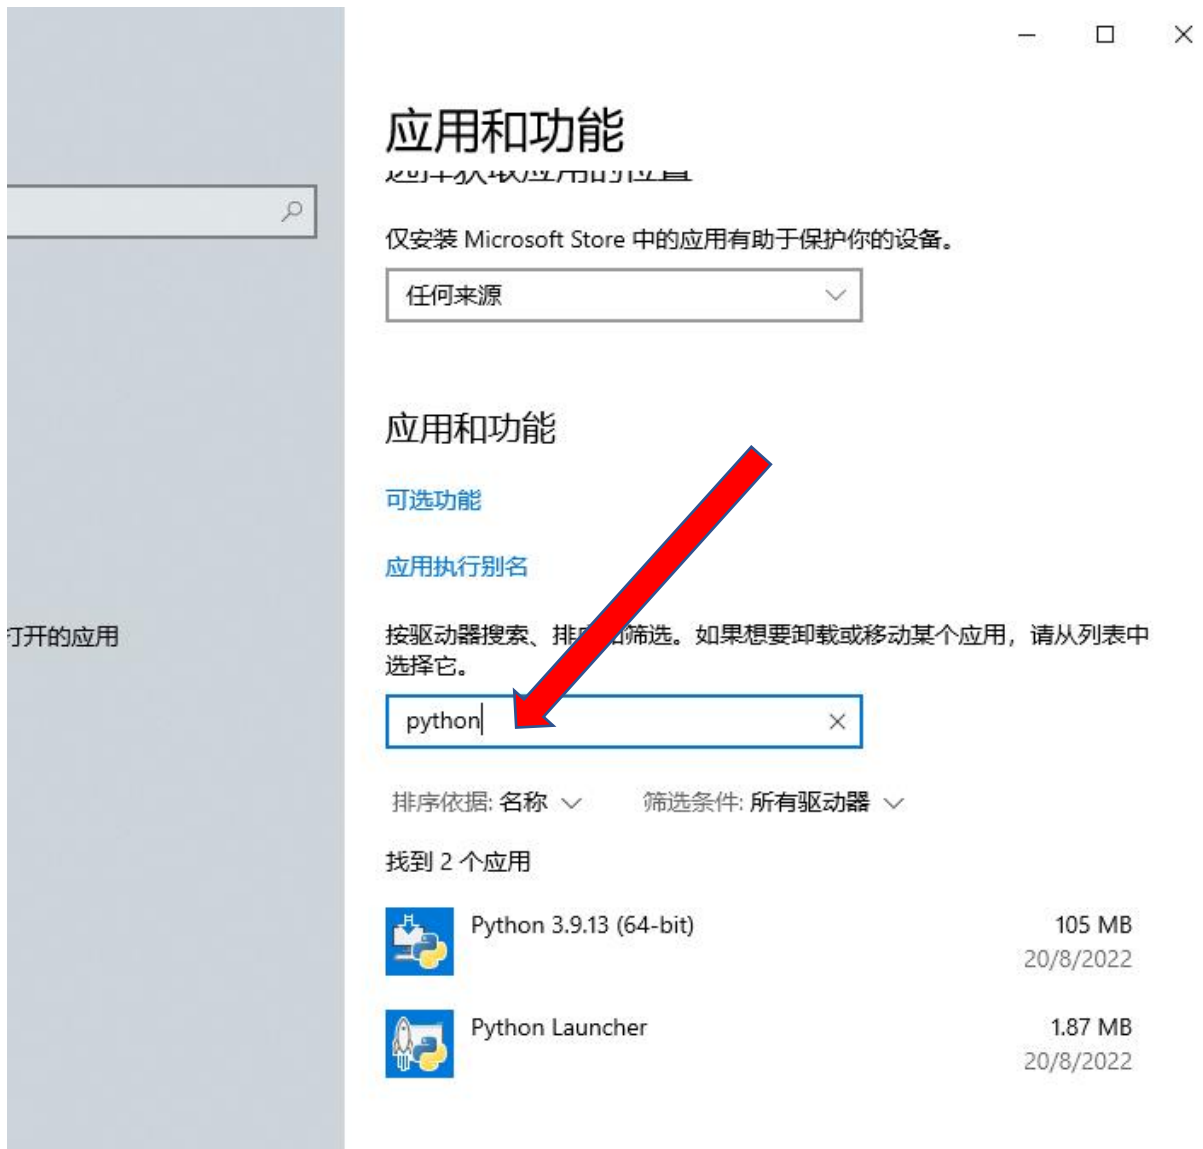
打开的应用

应用和功能

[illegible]

仅安装 Microsoft Store 中的应用有助于保护你的设备。

任何来源

应用和功能

可选功能

应用执行别名

按驱动器搜索、排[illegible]筛选。如果想要卸载或移动某个应用，请从列表中选择它。

python

排序依据: 名称

筛选条件: 所有驱动器

找到 2 个应用

Python 3.9.13 (64-bit) 105 MB 20/8/2022

Python Launcher 1.87 MB 20/8/2022